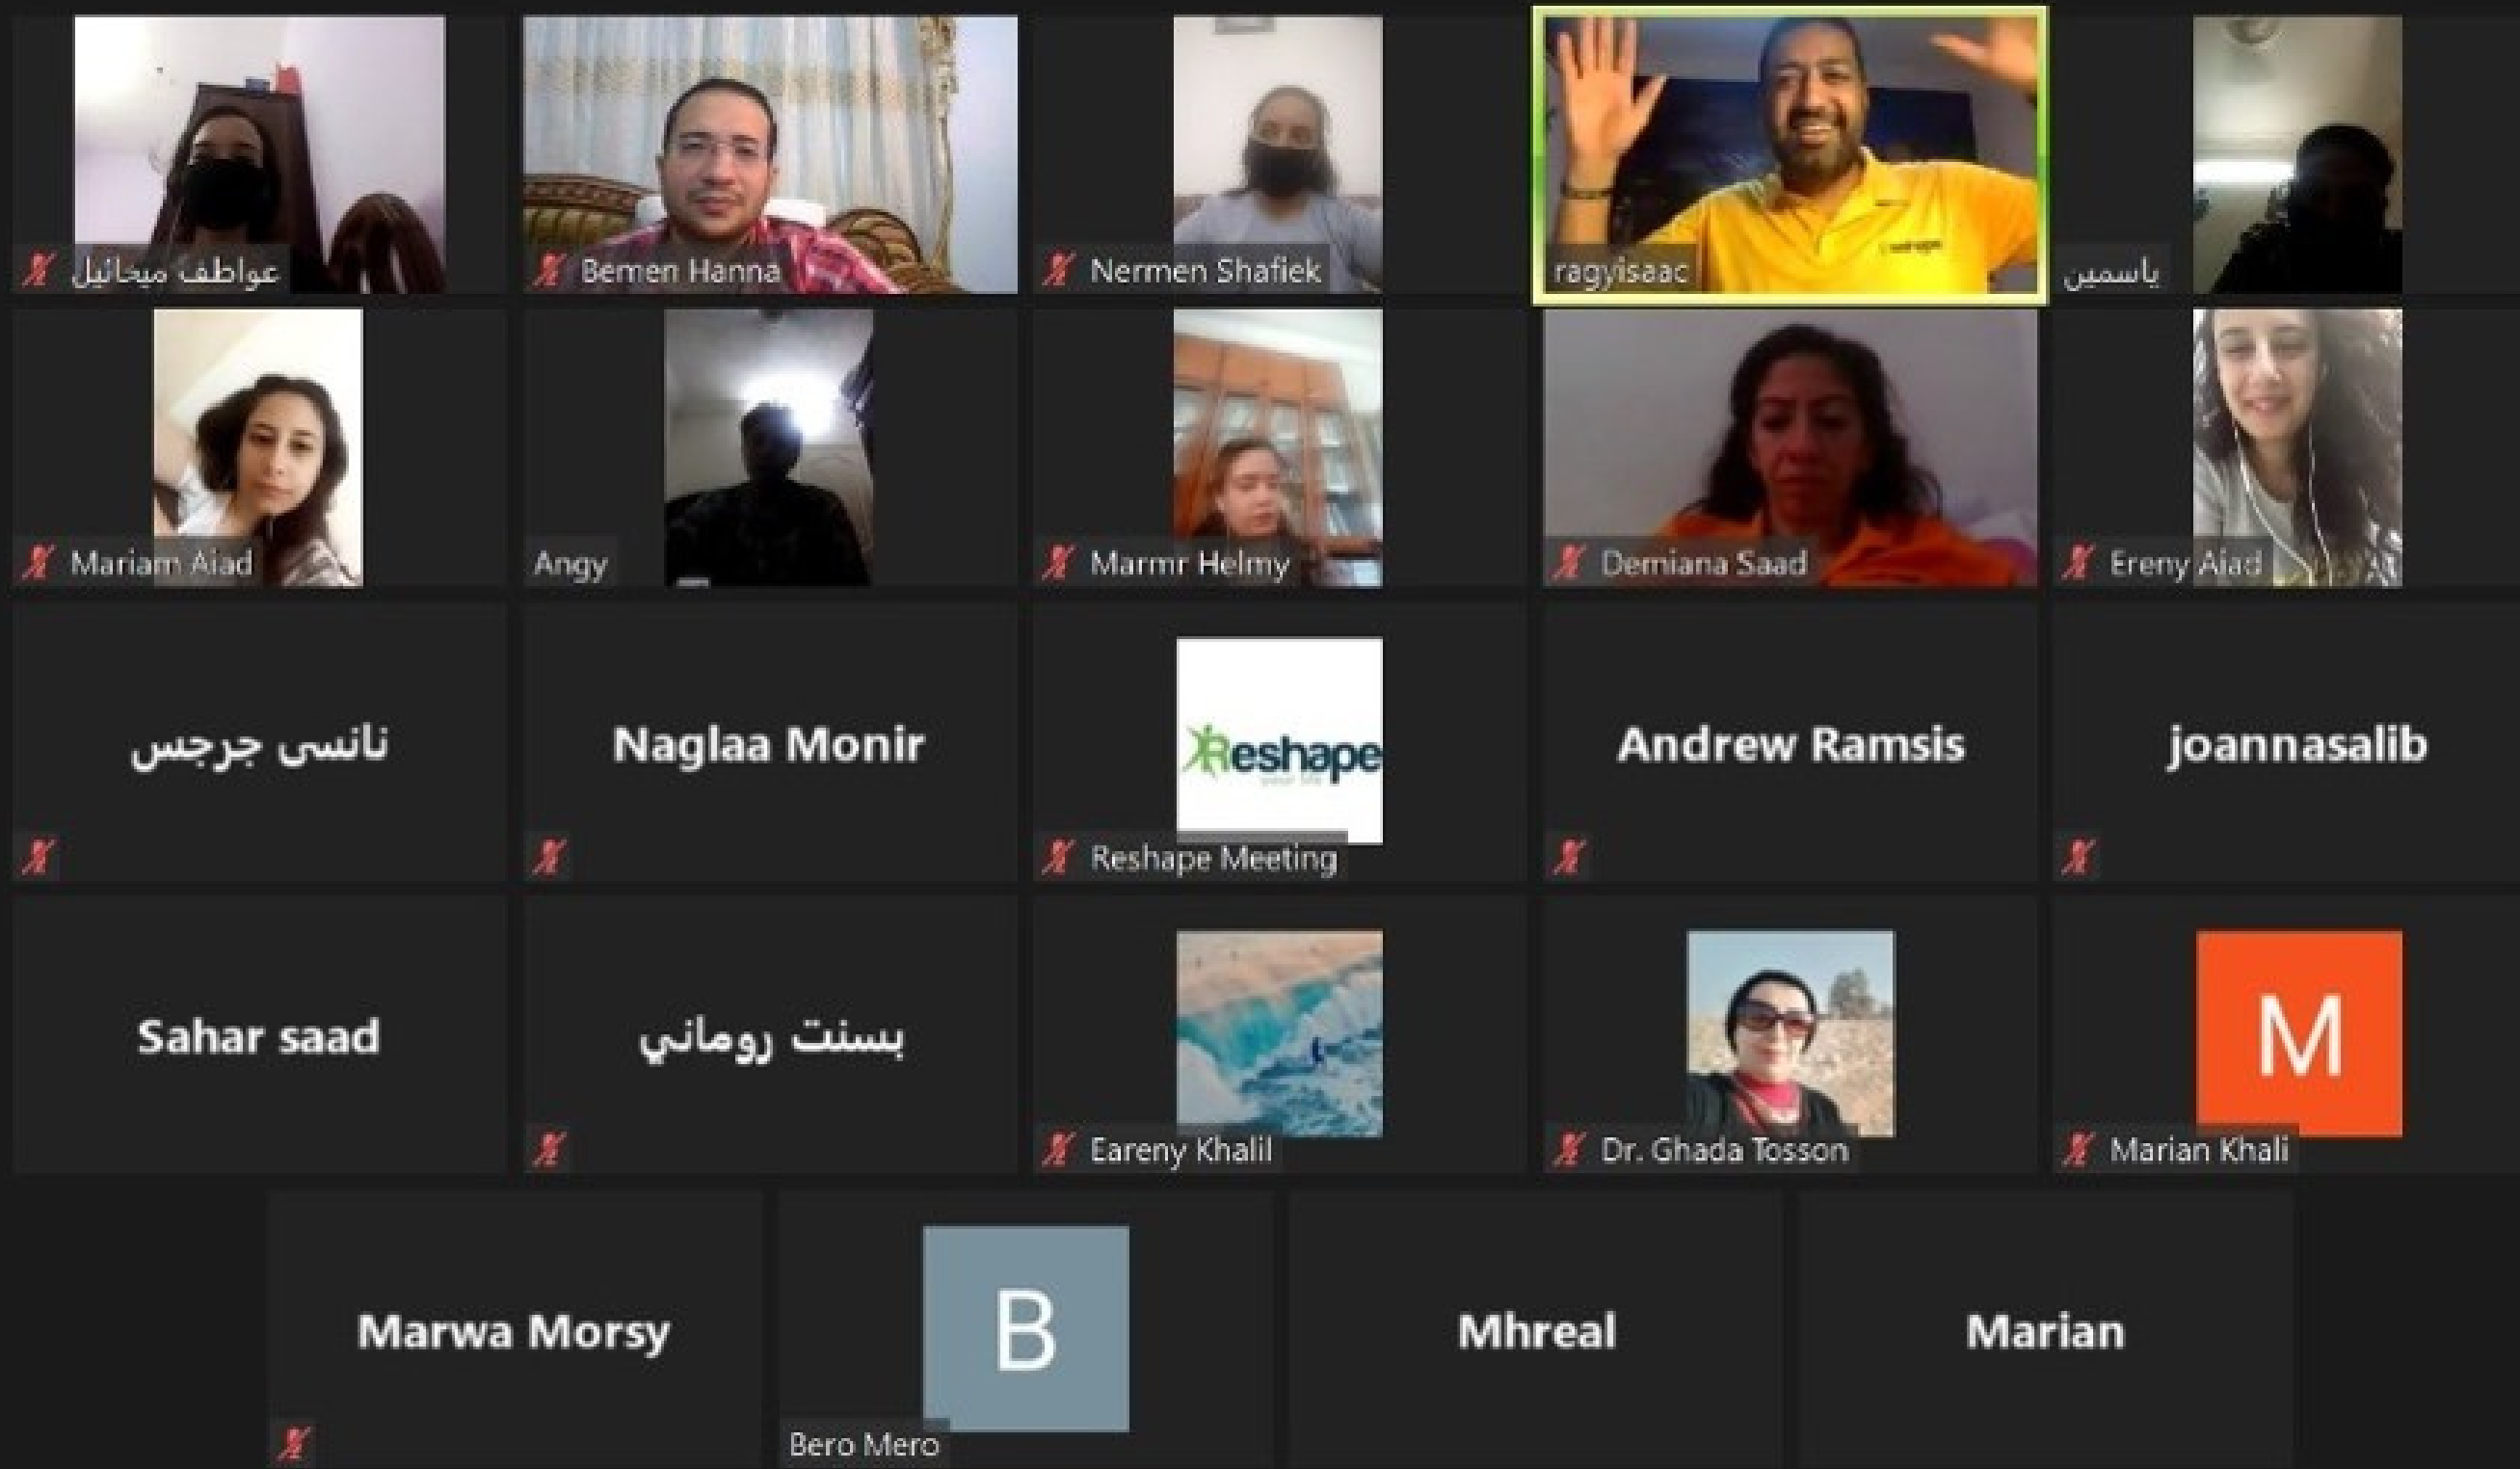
عواطف ميخائيل
Bemen Hanna
Nermen Shafiek
ragyisaac
ياسمين
Mariam Aiad
Angy
Marmr Helmy
Demiana Saad
Ereny Aiad
نانسى جرجس
Naglaa Monir
Reshape
Reshape Meeting
Andrew Ramsis
joannasalib
Sahar saad
بسنت روماني
Eareny Khalil
Dr. Ghada Tosson
M
Marian Khali
Marwa Morsy
B
Bero Mero
Mhreal
Marian